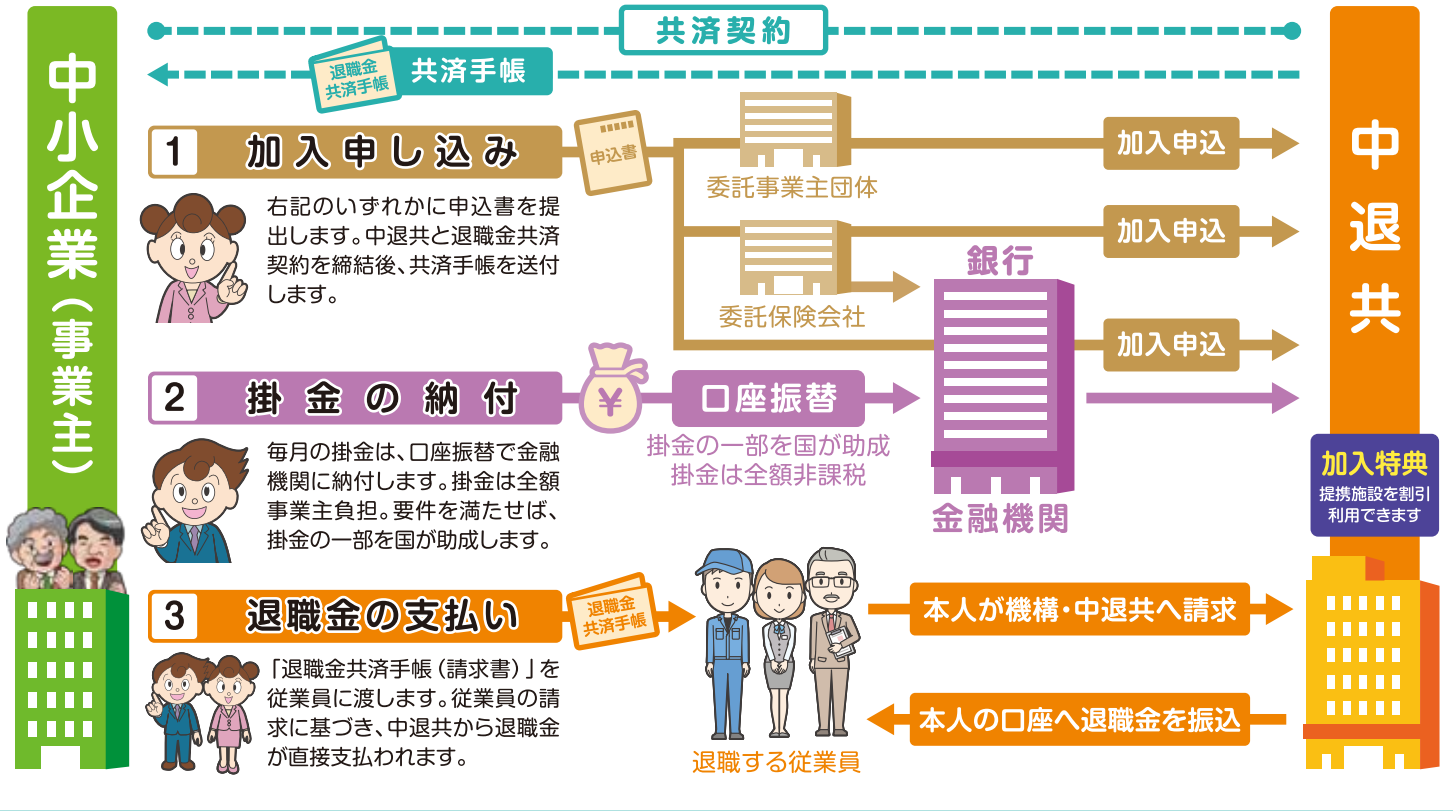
中小企業（事業主）

共済契約

退職金共済手帳

共済手帳

1 加入申し込み

申込書

右記のいずれかに申込書を提出します。中退共と退職金共済契約を締結後、共済手帳を送付します。

委託事業主団体

加入申込

委託保険会社

加入申込

銀行

加入申込

2 掛金の納付

¥

口座振替

掛金の一部を国が助成
掛金は全額非課税

毎月の掛金は、口座振替で金融機関に納付します。掛金は全額事業主負担。要件を満たせば、掛金の一部を国が助成します。

金融機関

中退共

加入特典
提携施設を割引利用できます

3 退職金の支払い

退職金共済手帳

「退職金共済手帳（請求書）」を従業員に渡します。従業員の請求に基づき、中退共から退職金が直接支払われます。

退職する従業員

本人が機構・中退共へ請求

本人の口座へ退職金を振込